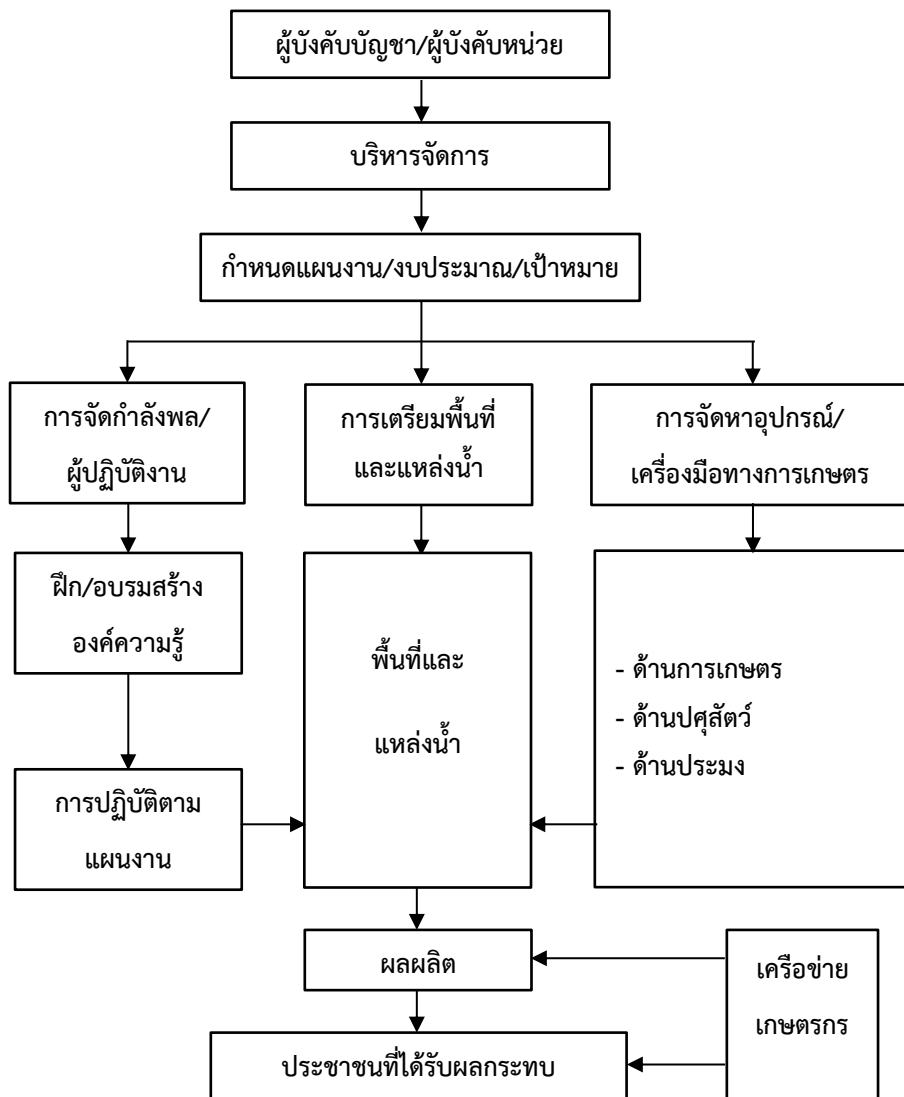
ผู้บังคับบัญชา/ผู้บังคับหน่วย

บริหารจัดการ

กำหนดแผนงาน/งบประมาณ/เป้าหมาย

การจัดกำลังพล/ผู้ปฏิบัติงาน

การเตรียมพื้นที่และแหล่งน้ำ

การจัดหาอุปกรณ์/เครื่องมือทางการเกษตร

ฝึก/อบรมสร้างองค์ความรู้

พื้นที่และแหล่งน้ำ

- ด้านการเกษตร
- ด้านปศุสัตว์
- ด้านประมง

การปฏิบัติตามแผนงาน

ผลผลิต

เครือข่ายเกษตรกร

ประชาชนที่ได้รับผลกระทบ